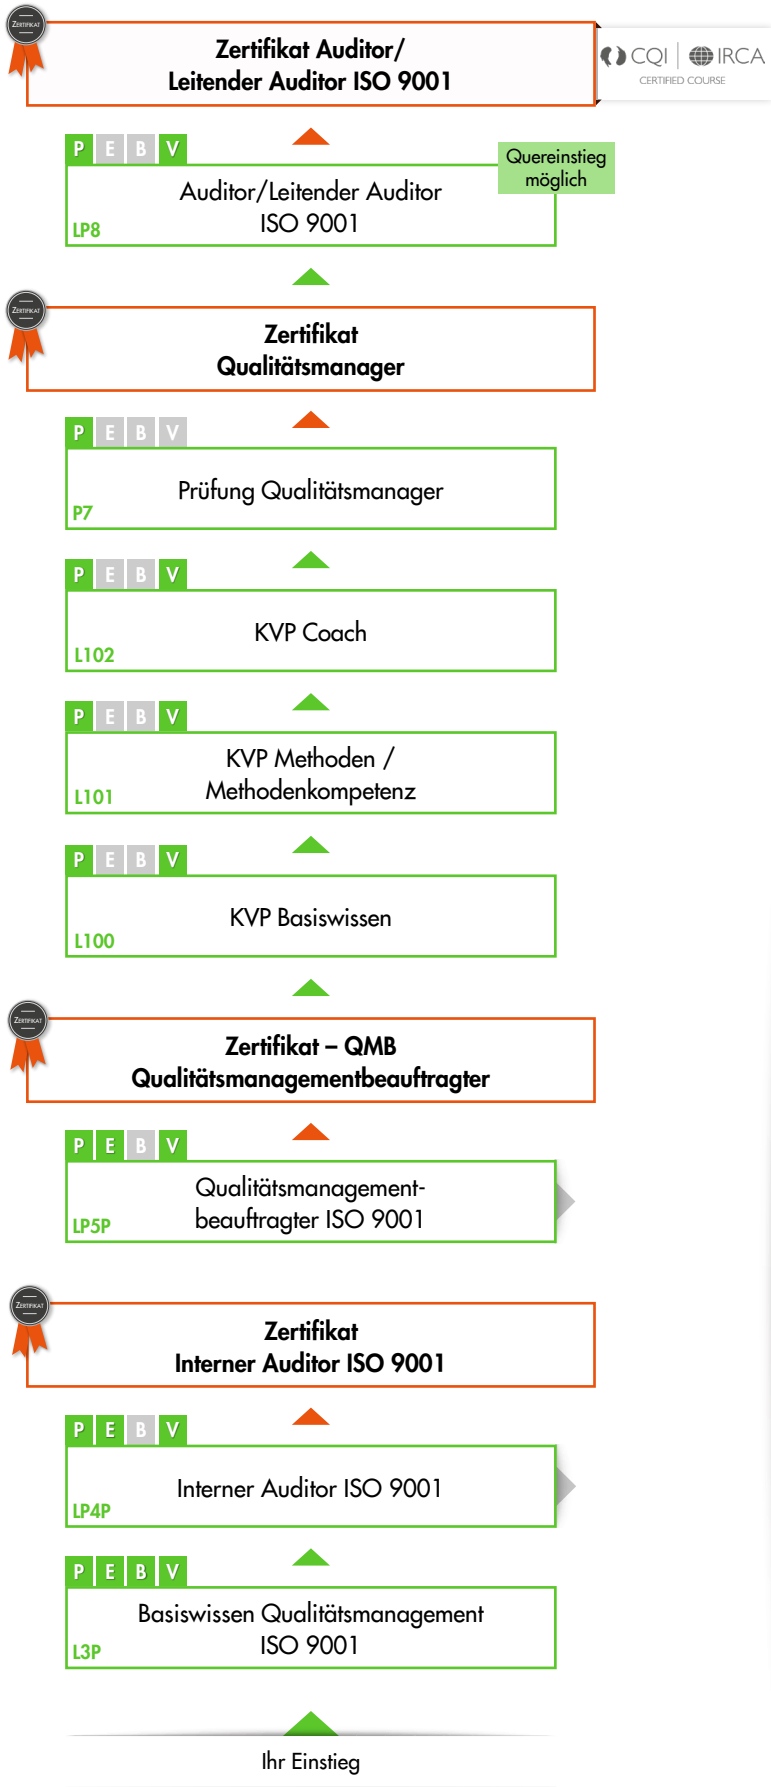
Zertifikat

Zertifikat Auditor/
Leitender Auditor ISO 9001

CQI | IRCA
CERTIFIED COURSE

P E B V
Auditor/Leitender Auditor
ISO 9001
LP8

Quereinstieg möglich

Zertifikat

Zertifikat
Qualitätsmanager

P E B V
Prüfung Qualitätsmanager
P7

P E B V
KVP Coach
L102

P E B V
KVP Methoden /
Methodenkompetenz
L101

P E B V
KVP Basiswissen
L100

Zertifikat

Zertifikat – QMB
Qualitätsmanagementbeauftragter

P E B V
Qualitätsmanagementbeauftragter ISO 9001
LP5P

Zertifikat

Zertifikat
Interner Auditor ISO 9001

P E B V
Interner Auditor ISO 9001
LP4P

P E B V
Basiswissen Qualitätsmanagement
ISO 9001
L3P

Ihr Einstieg